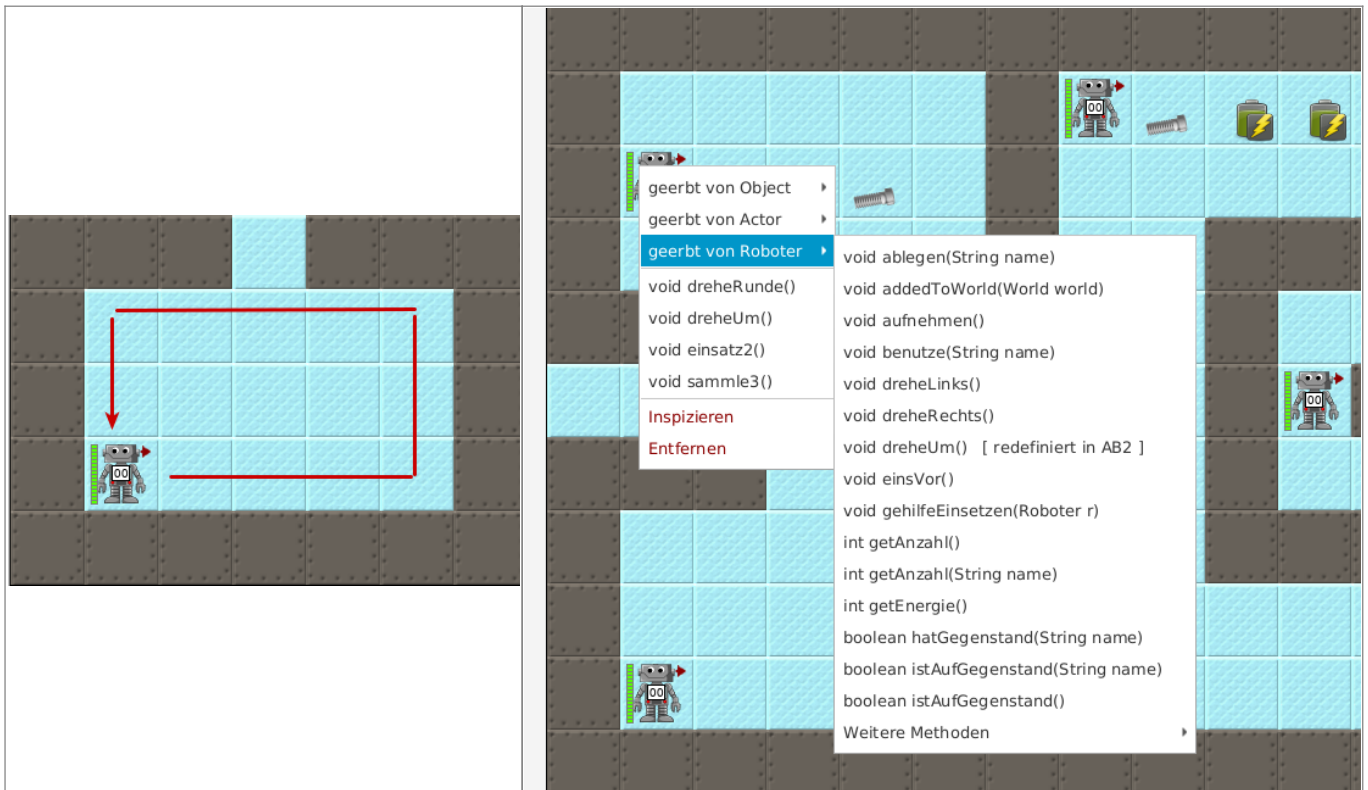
00

00

00

00

00

geerbt von Object
geerbt von Actor
geerbt von Roboter
void dreheRunde()
void dreheUm()
void einsatz2()
void sammle3()
Inspizieren
Entfernen

void ablegen(String name)
void addedToWorld(World world)
void aufnehmen()
void benutze(String name)
void dreheLinks()
void dreheRechts()
void dreheUm() [ redefiniert in AB2 ]
void einsVor()
void gehilfeEinsetzen(Roboter r)
int getAnzahl()
int getAnzahl(String name)
int getEnergie()
boolean hatGegenstand(String name)
boolean istAufGegenstand(String name)
boolean istAufGegenstand()
Weitere Methoden